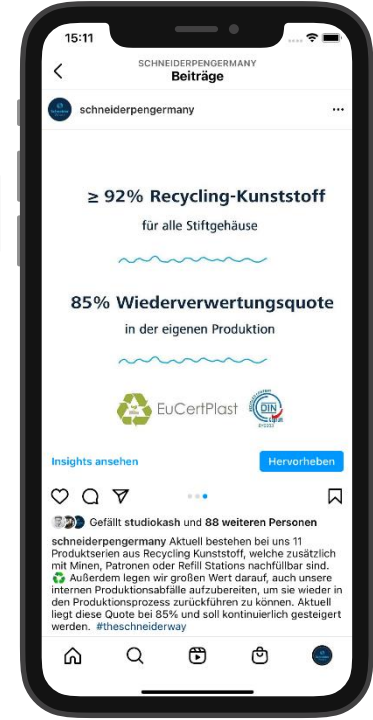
15:11

SCHNEIDERPENGERMANY
Beiträge

schneiderpengermany

≥ 92% Recycling-Kunststoff
für alle Stiftgehäuse

85% Wiederverwertungsquote
in der eigenen Produktion

EuCertPlast

DIN

Insights ansehen

Hervorheben

Gefällt studiokash und 88 weiteren Personen

schneiderpengermany Aktuell bestehen bei uns 11 Produktserien aus Recycling Kunststoff, welche zusätzlich mit Minen, Patronen oder Refill Stations nachfüllbar sind. ♻️ Außerdem legen wir großen Wert darauf, auch unsere internen Produktionsabfälle aufzubereiten, um sie wieder in den Produktionsprozess zurückführen zu können. Aktuell liegt diese Quote bei 85% und soll kontinuierlich gesteigert werden. #theschneiderway